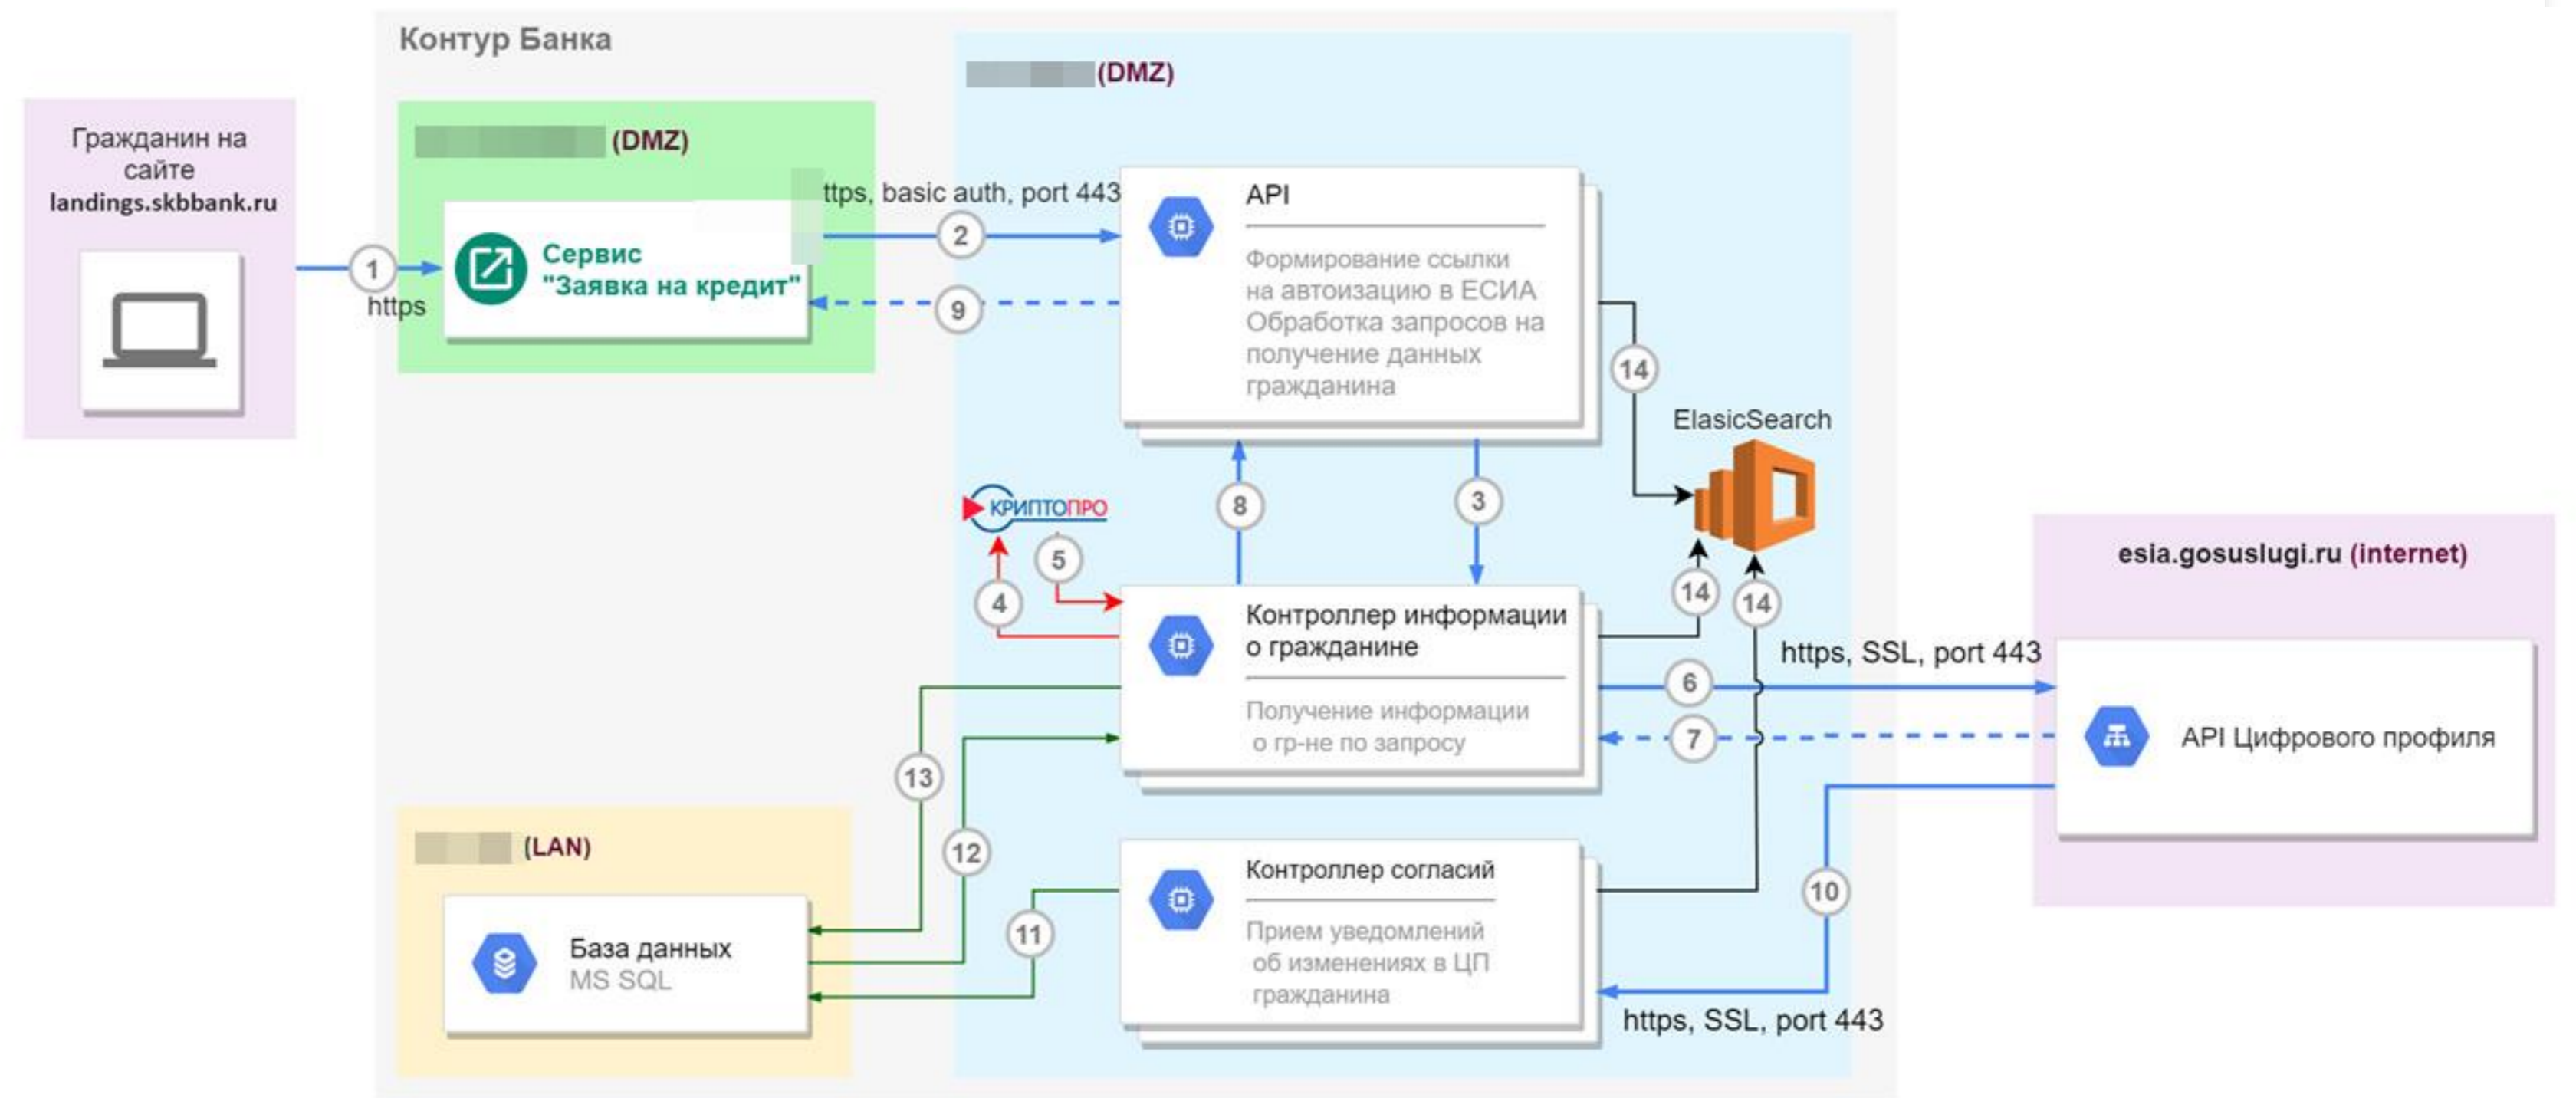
Контур Банка

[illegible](DMZ)

Гражданин на сайте landings.skbbank.ru

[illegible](DMZ)

1

https

Сервис "Заявка на кредит"

ttps, basic auth, port 443

2

9

API

Формирование ссылки на автоизацию в ЕСИА
Обработка запросов на получение данных гражданина

14

ElasicSearch

КРИПТОПРО

8

3

5

4

14

14

Контроллер информации о гражданине

Получение информации о гр-не по запросу

https, SSL, port 443

6

7

esia.gosuslugi.ru (internet)

API Цифрового профиля

13

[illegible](LAN)

12

База данных
MS SQL

11

Контроллер согласий

Прием уведомлений об изменениях в ЦП гражданина

10

https, SSL, port 443